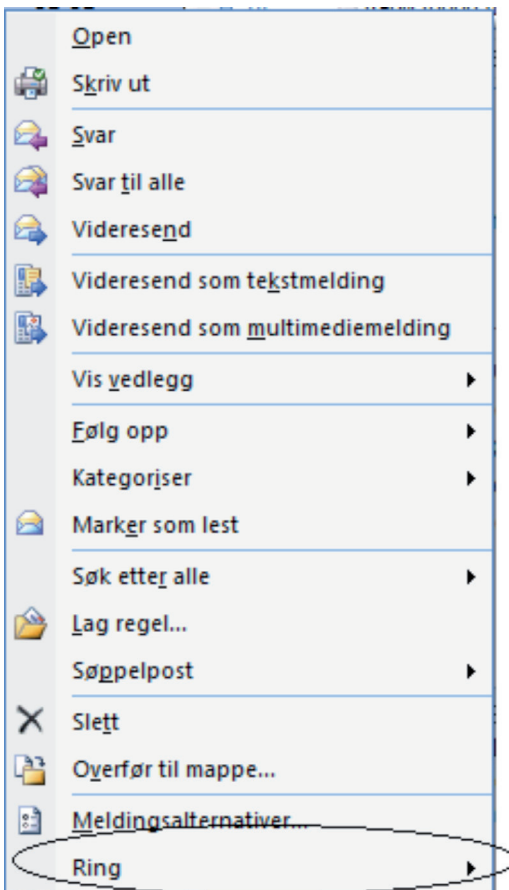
Open
Skriv ut
Svar
Svar til alle
Videresend
Videresend som tekstmelding
Videresend som multimediemelding
Vis vedlegg
Følg opp
Kategoriser
Marker som lest
Søk etter alle
Lag regel...
Søppelpost
Slett
Overfør til mappe...
Meldingsalternativer...
Ring